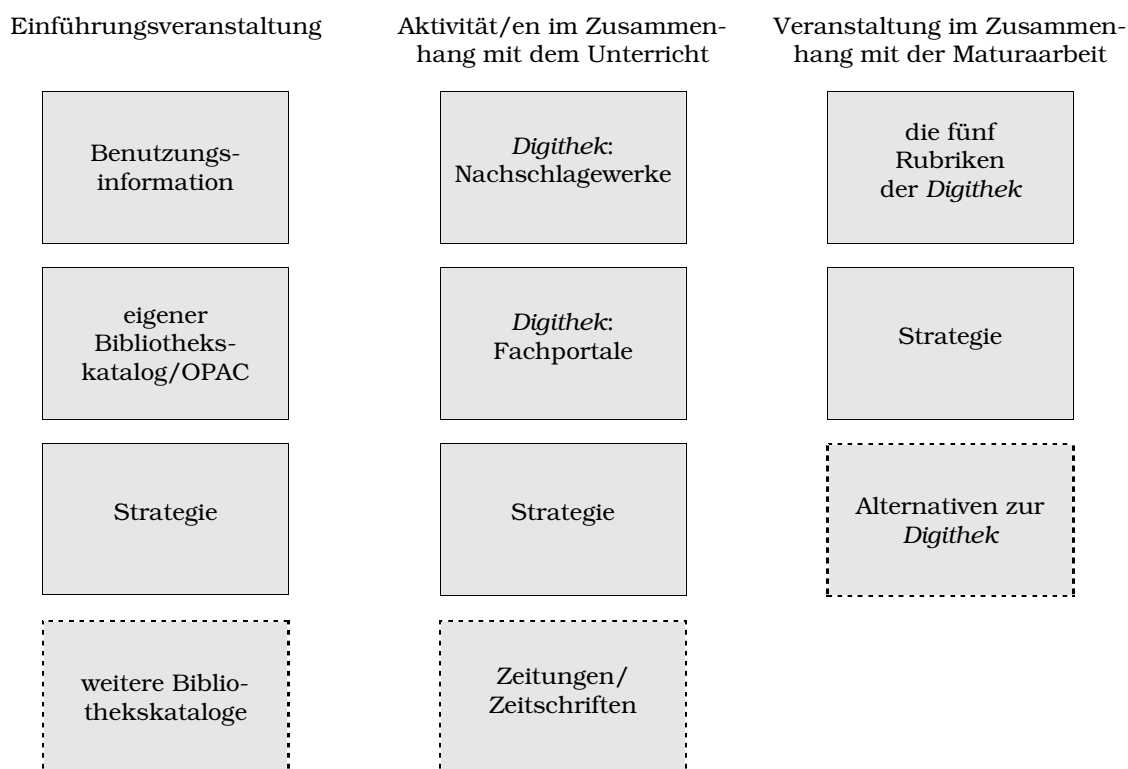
Einführungsveranstaltung

Benutzungsinformation

eigener Bibliothekskatalog/OPAC

Strategie

weitere Bibliothekskataloge

Aktivität/en im Zusammenhang mit dem Unterricht

*Digithek*: Nachschlagewerke

*Digithek*: Fachportale

Strategie

Zeitungen/ Zeitschriften

Veranstaltung im Zusammenhang mit der Maturaarbeit

die fünf Rubriken der *Digithek*

Strategie

Alternativen zur *Digithek*